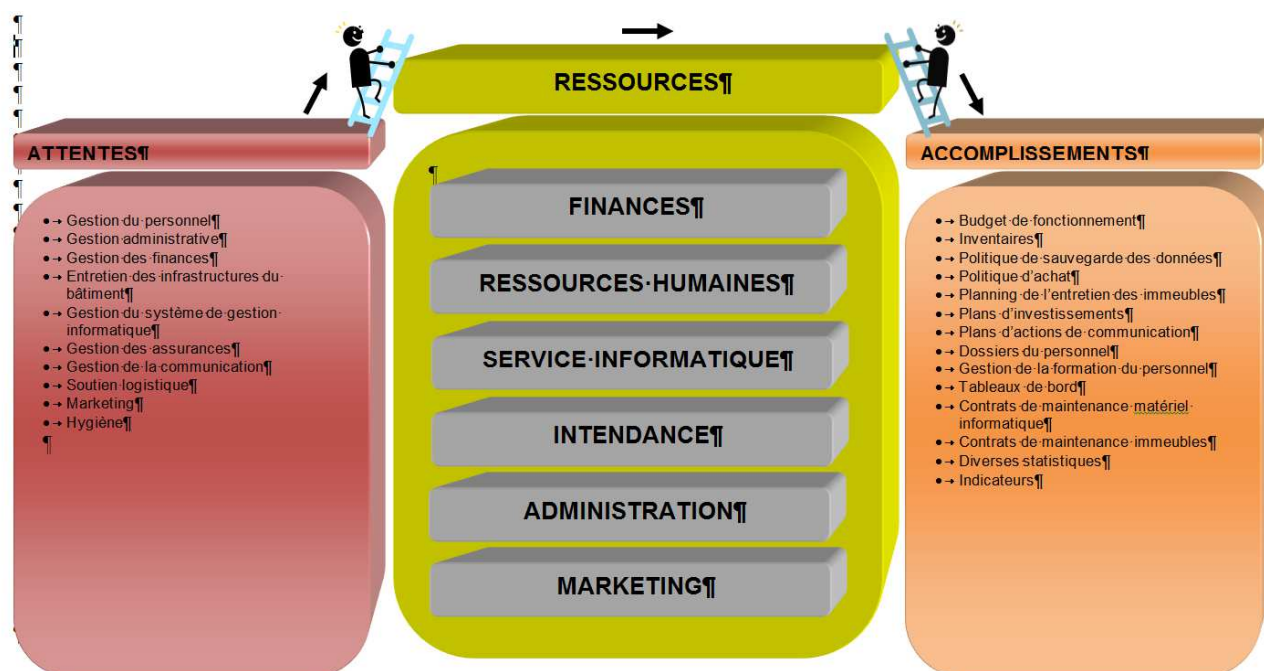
RESSOURCES¶

ATTENTES¶

• Gestion du personnel¶
• Gestion administrative¶
• Gestion des finances¶
• Entretien des infrastructures du bâtiment¶
• Gestion du système de gestion informatique¶
• Gestion des assurances¶
• Gestion de la communication¶
• Soutien logistique¶
• Marketing¶
• Hygiène¶

FINANCES¶

RESSOURCES HUMAINES¶

SERVICE INFORMATIQUE¶

INTENDANCE¶

ADMINISTRATION¶

MARKETING¶

ACCOMPLISSEMENTS¶

• Budget de fonctionnement¶
• Inventaires¶
• Politique de sauvegarde des données¶
• Politique d'achat¶
• Planning de l'entretien des immeubles¶
• Plans d'investissements¶
• Plans d'actions de communication¶
• Dossiers du personnel¶
• Gestion de la formation du personnel¶
• Tableaux de bord¶
• Contrats de maintenance matériel informatique¶
• Contrats de maintenance immeubles¶
• Diverses statistiques¶
• Indicateurs¶